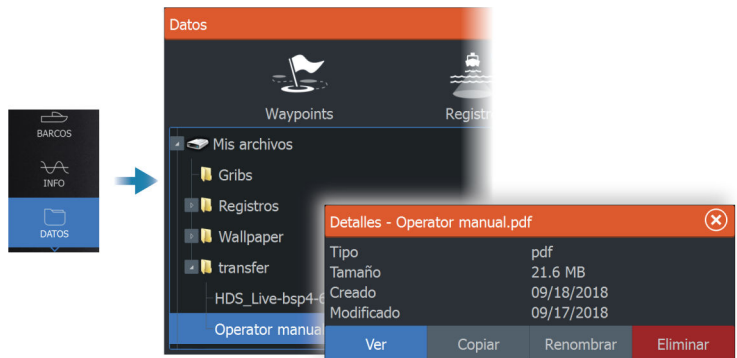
BARCOS
INFO
DATOS

Datos

Waypoints
Registr

Mis archivos
Gribs
Registros
Wallpaper
transfer
HDS_Live-bsp4-6
Operator manual

Detalles - Operator manual.pdf

| Tipo | pdf |
|---|---|
| Tamaño | 21.6 MB |
| Creado | 09/18/2018 |
| Modificado | 09/17/2018 |

Ver
Copiar
Renombrar
Eliminar